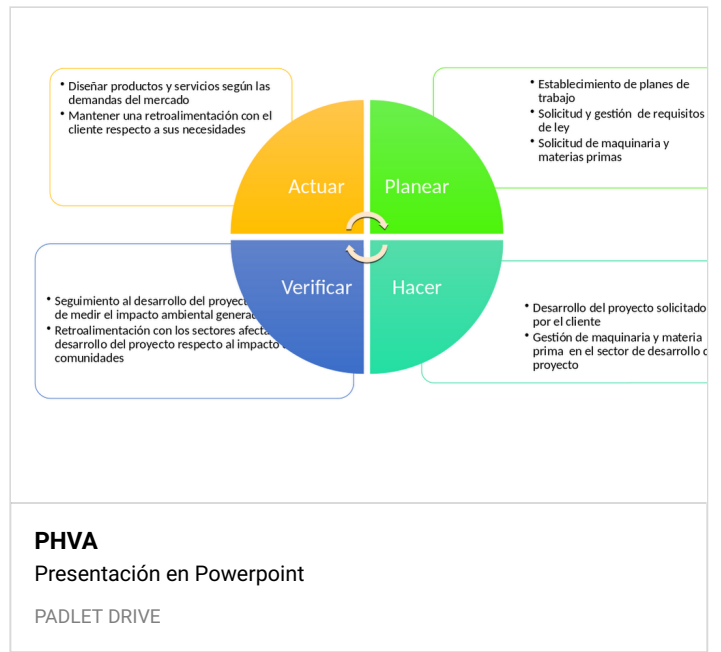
• Diseñar productos y servicios según las demandas del mercado
• Mantener una retroalimentación con el cliente respecto a sus necesidades

• Establecimiento de planes de trabajo
• Solicitud y gestión de requisitos de ley
• Solicitud de maquinaria y materias primas

Actuar

Planear

Verificar

Hacer

• Seguimiento al desarrollo del proyec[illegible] de medir el impacto ambiental genera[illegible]
• Retroalimentación con los sectores afecta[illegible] desarrollo del proyecto respecto al impacto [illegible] comunidades

• Desarrollo del proyecto solicitado por el cliente
• Gestión de maquinaria y materia prima en el sector de desarrollo d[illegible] proyecto

PHVA
Presentación en Powerpoint
PADLET DRIVE